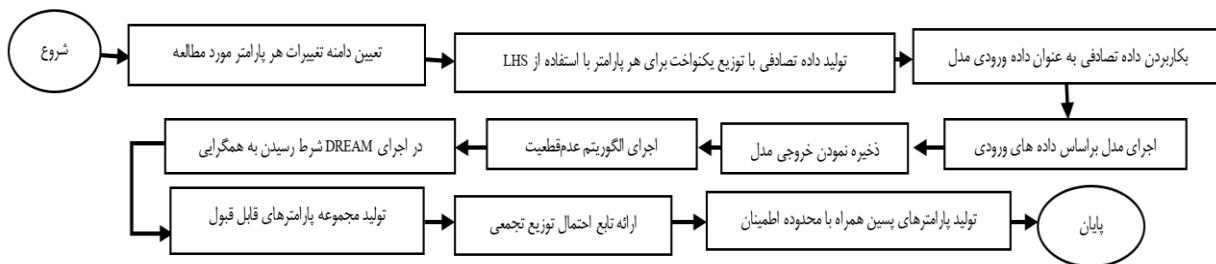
شروع

تعیین دامنه تغییرات هر پارامتر مورد مطالعه

تولید داده تصادفی با توزیع یکنواخت برای هر پارامتر با استفاده از LHS

بکاربردن داده تصادفی به عنوان داده ورودی مدل

اجرای مدل براساس داده های ورودی

ذخیره نمودن خروجی مدل

اجرای الگوریتم عدم‌قطعیت

در اجرای DREAM شرط رسیدن به همگرایی

تولید مجموعه پارامترهای قابل قبول

ارائه تابع احتمال توزیع تجمعی

تولید پارامترهای پسین همراه با محدوده اطمینان

پایان